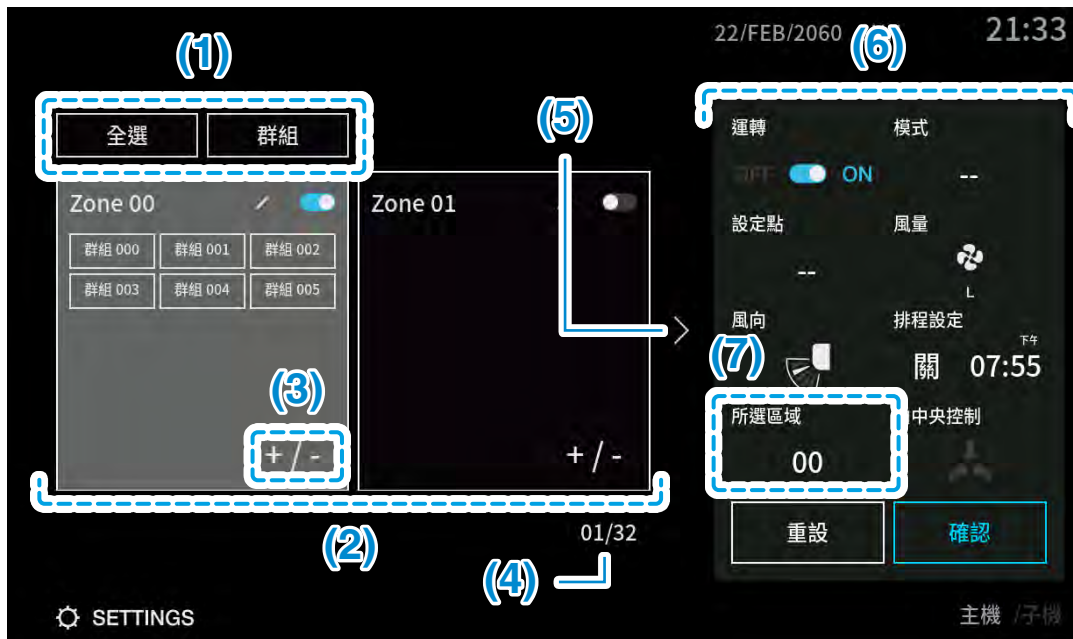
22/FEB/2060

21:33

(1)

全選

群組

(5)

(6)

運轉

模式

OFF ON

--

Zone 00

群組 000

群組 001

群組 002

群組 003

群組 004

群組 005

Zone 01

設定點

風量

--

L

風向

排程設定

(7)

下午

關 07:55

(3)

+ / -

+ / -

所選區域

中央控制

00

(2)

01/32

重設

確認

(4)

SETTINGS

主機 /子機